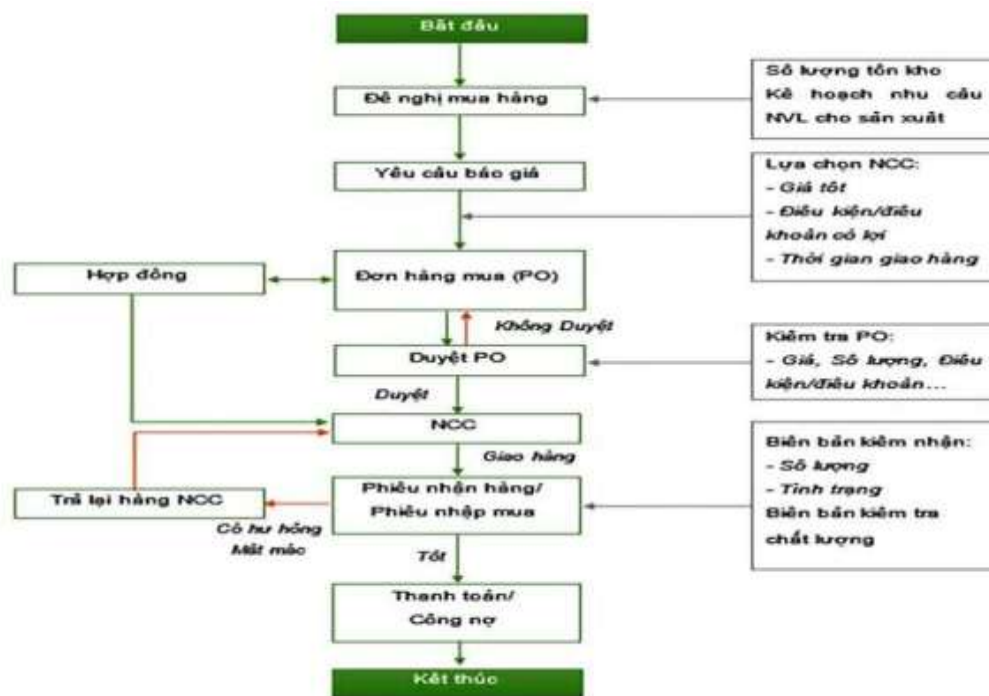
Bắt đầu

Đề nghị mua hàng

Số lượng tồn kho
Kế hoạch nhu cầu NVL cho sản xuất

Yêu cầu báo giá

Lựa chọn NCC:
- Giá tốt
- Điều kiện/điều khoản có lợi
- Thời gian giao hàng

Hợp đồng

Đơn hàng mua (PO)

Không Duyệt

Duyệt PO

Kiểm tra PO:
- Giá, Số lượng, Điều kiện/điều khoản...

Duyệt

NCC

Giao hàng

Biên bản kiểm nhận:
- Số lượng
- Tình trạng
Biên bản kiểm tra chất lượng

Trả lại hàng NCC

Phiếu nhận hàng/
Phiếu nhập mua

Có hư hỏng
Mất mác

Tốt

Thanh toán/
Công nợ

Kết thúc